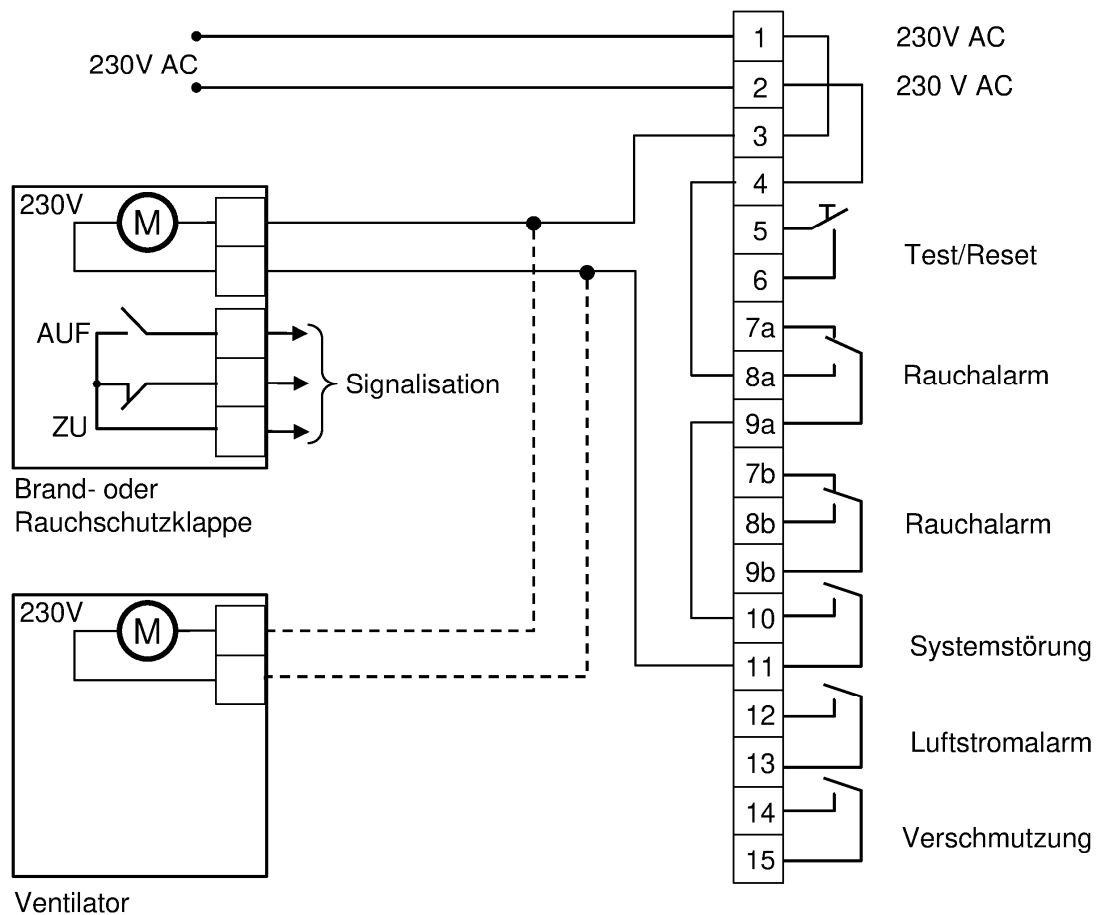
230V AC

1
2
3
4
5
6
7a
8a
9a
7b
8b
9b
10
11
12
13
14
15

230V AC
230 V AC

230V
M

AUF
ZU

Signalisation

Brand- oder Rauchschutzklappe

Test/Reset
Rauchalarm
Rauchalarm
Systemstörung
Luftstromalarm
Verschmutzung

230V
M

Ventilator